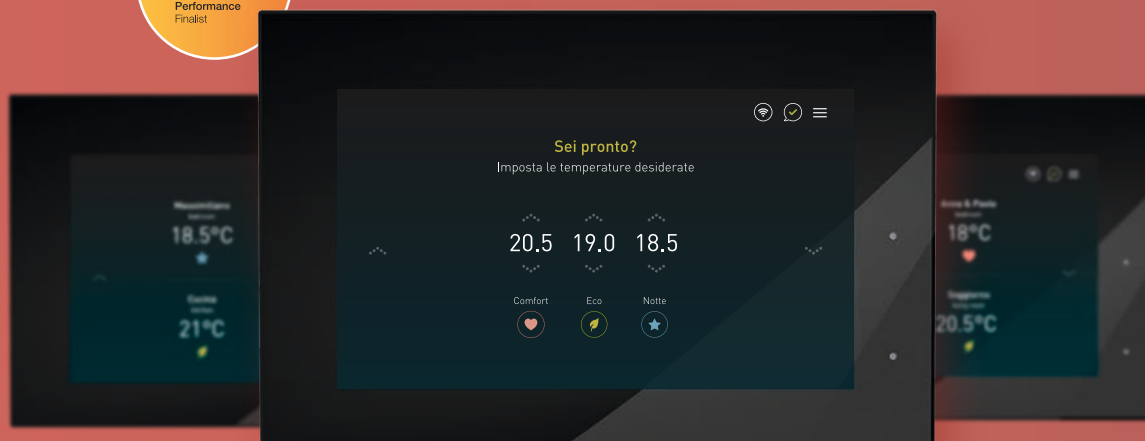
Performance
Finalist

Massimiliano
Bathroom
18.5°C

Cucina
Kitchen
21°C

Sei pronto?
Imposta le temperature desiderate

20.5 19.0 18.5

Comfort Eco Notte

Anna & Paolo
Bedroom
18°C

Soggiorno
Living room
20.5°C